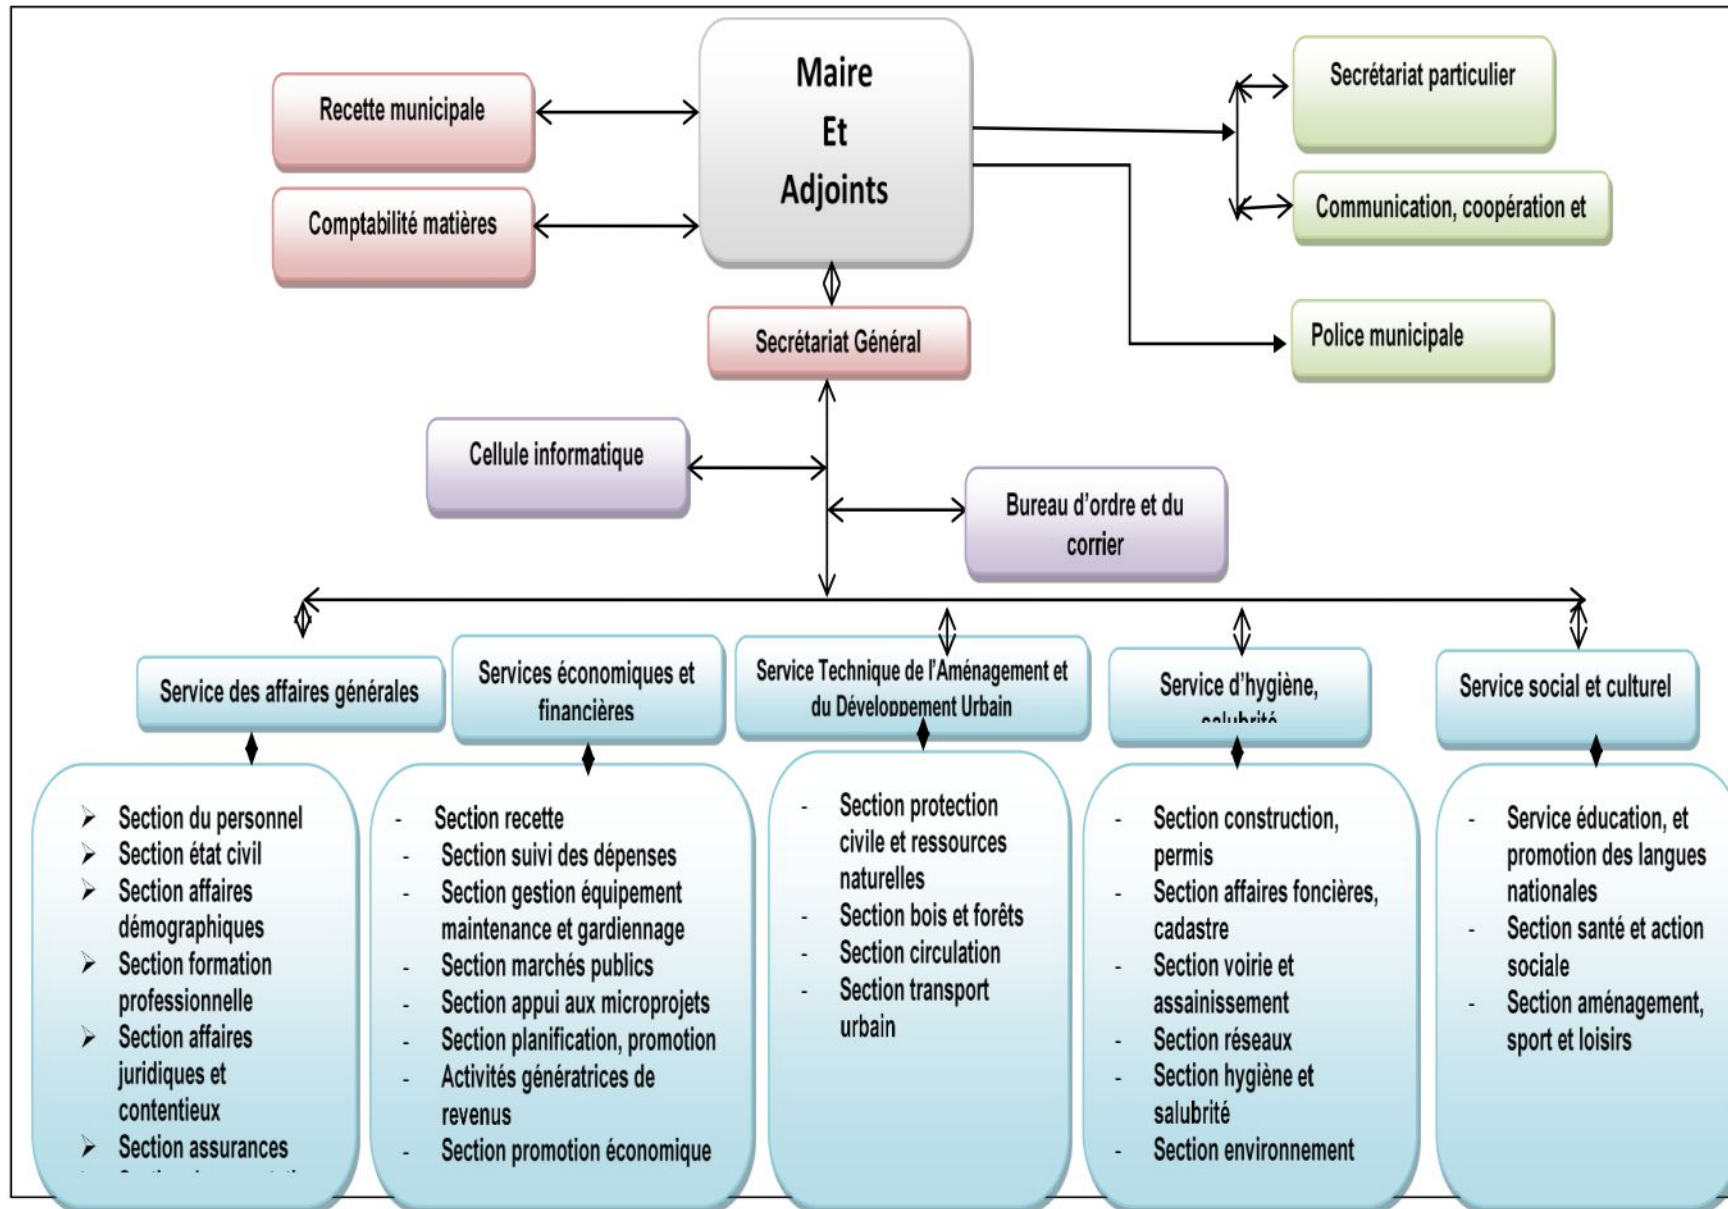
Recette municipale

Comptabilité matières

Maire
Et
Adjoints

Secrétariat particulier

Communication, coopération et

Police municipale

Secrétariat Général

Cellule informatique

Bureau d'ordre et du corrier

Service des affaires générales

Services économiques et financières

Service Technique de l'Aménagement et du Développement Urbain

Service d'hygiène, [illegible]

Service social et culturel

➢ Section du personnel
➢ Section état civil
➢ Section affaires démographiques
➢ Section formation professionnelle
➢ Section affaires juridiques et contentieux
➢ Section assurances
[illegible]

- Section recette
- Section suivi des dépenses
- Section gestion équipement maintenance et gardiennage
- Section marchés publics
- Section appui aux microprojets
- Section planification, promotion
- Activités génératrices de revenus
- Section promotion économique

- Section protection civile et ressources naturelles
- Section bois et forêts
- Section circulation
- Section transport urbain

- Section construction, permis
- Section affaires foncières, cadastre
- Section voirie et assainissement
- Section réseaux
- Section hygiène et salubrité
- Section environnement

- Service éducation, et promotion des langues nationales
- Section santé et action sociale
- Section aménagement, sport et loisirs